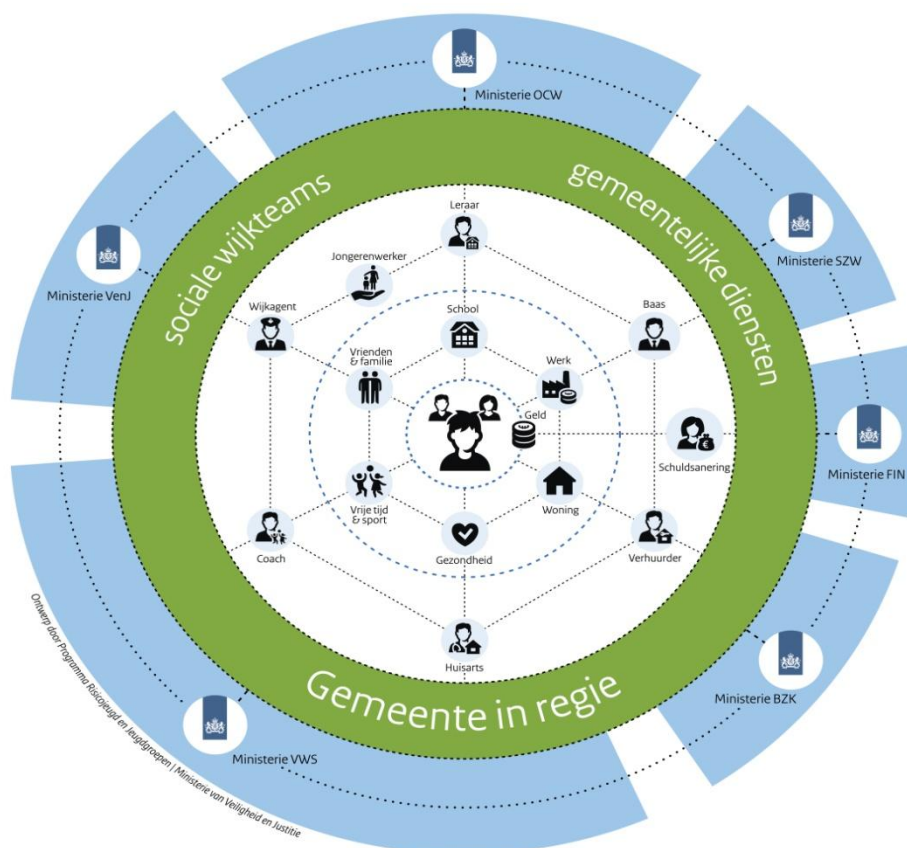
Ministerie OCW

Ministerie SZW

Ministerie FIN

Ministerie BZK

Ministerie VWS

Ministerie VenJ

sociale wijkteams

gemeentelijke diensten

Gemeente in regie

Leraar

Jongerenwerker

Wijkagent

Baas

School

Vrienden & familie

Werk

Geld

Schuldsanering

Vrije tijd & sport

Woning

Coach

Gezondheid

Verhuurder

Huisarts

Ontwerp door Programma Risicojeugd en Jeugdgroepen | Ministerie van Veiligheid en Justitie